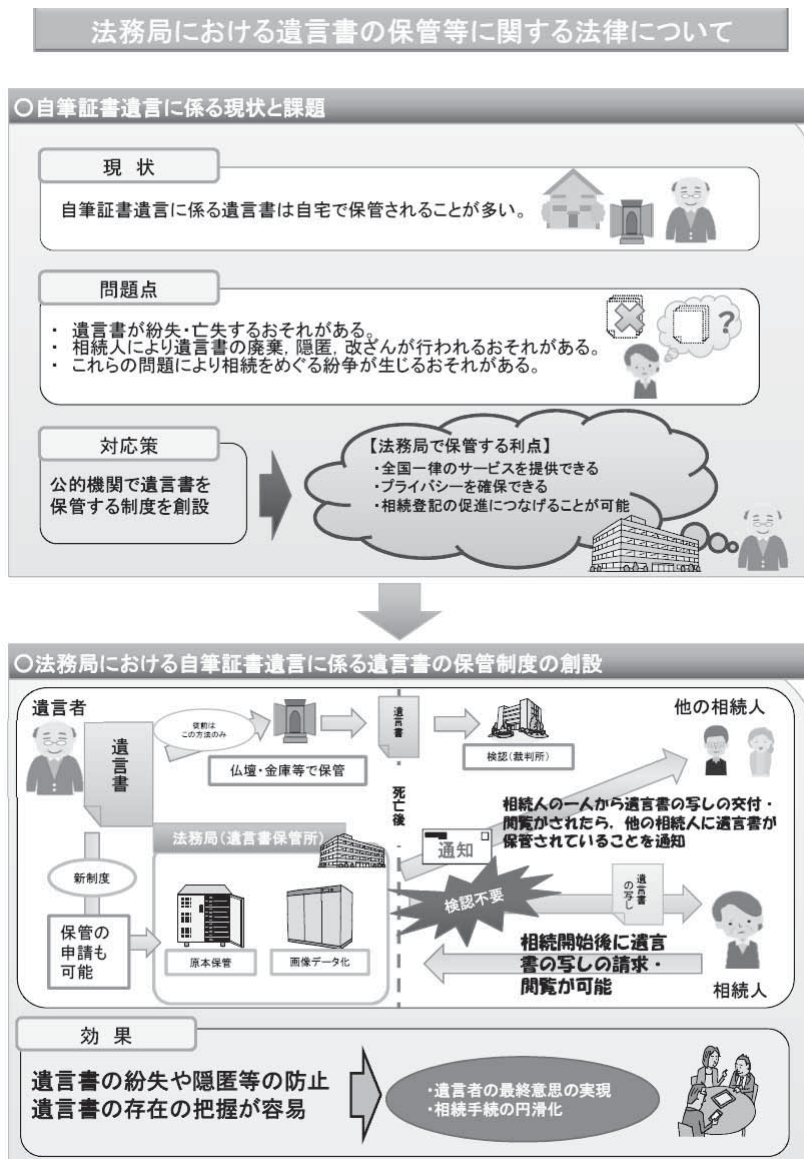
法務局における遺言書の保管等に関する法律について

○自筆証書遺言に係る現状と課題

現 状

自筆証書遺言に係る遺言書は自宅で保管されることが多い。

問題点

・ 遺言書が紛失・亡失するおそれがある。
・ 相続人により遺言書の廃棄，隠匿，改ざんが行われるおそれがある。
・ これらの問題により相続をめぐる紛争が生じるおそれがある。

対応策

公的機関で遺言書を保管する制度を創設

【法務局で保管する利点】
・全国一律のサービスを提供できる
・プライバシーを確保できる
・相続登記の促進につなげることが可能

○法務局における自筆証書遺言に係る遺言書の保管制度の創設

遺言者

遺言書

従前はこの方法のみ

仏壇・金庫等で保管

遺言書

検認（裁判所）

他の相続人

死亡後

相続人の一人から遺言書の写しの交付・閲覧がされたら，他の相続人に遺言書が保管されていることを通知

通知

法務局（遺言書保管所）

新制度

保管の申請も可能

原本保管

画像データ化

検認不要

遺言書の写し

相続開始後に遺言書の写しの請求・閲覧が可能

相続人

効 果

遺言書の紛失や隠匿等の防止
遺言書の存在の把握が容易

・遺言者の最終意思の実現
・相続手続の円滑化